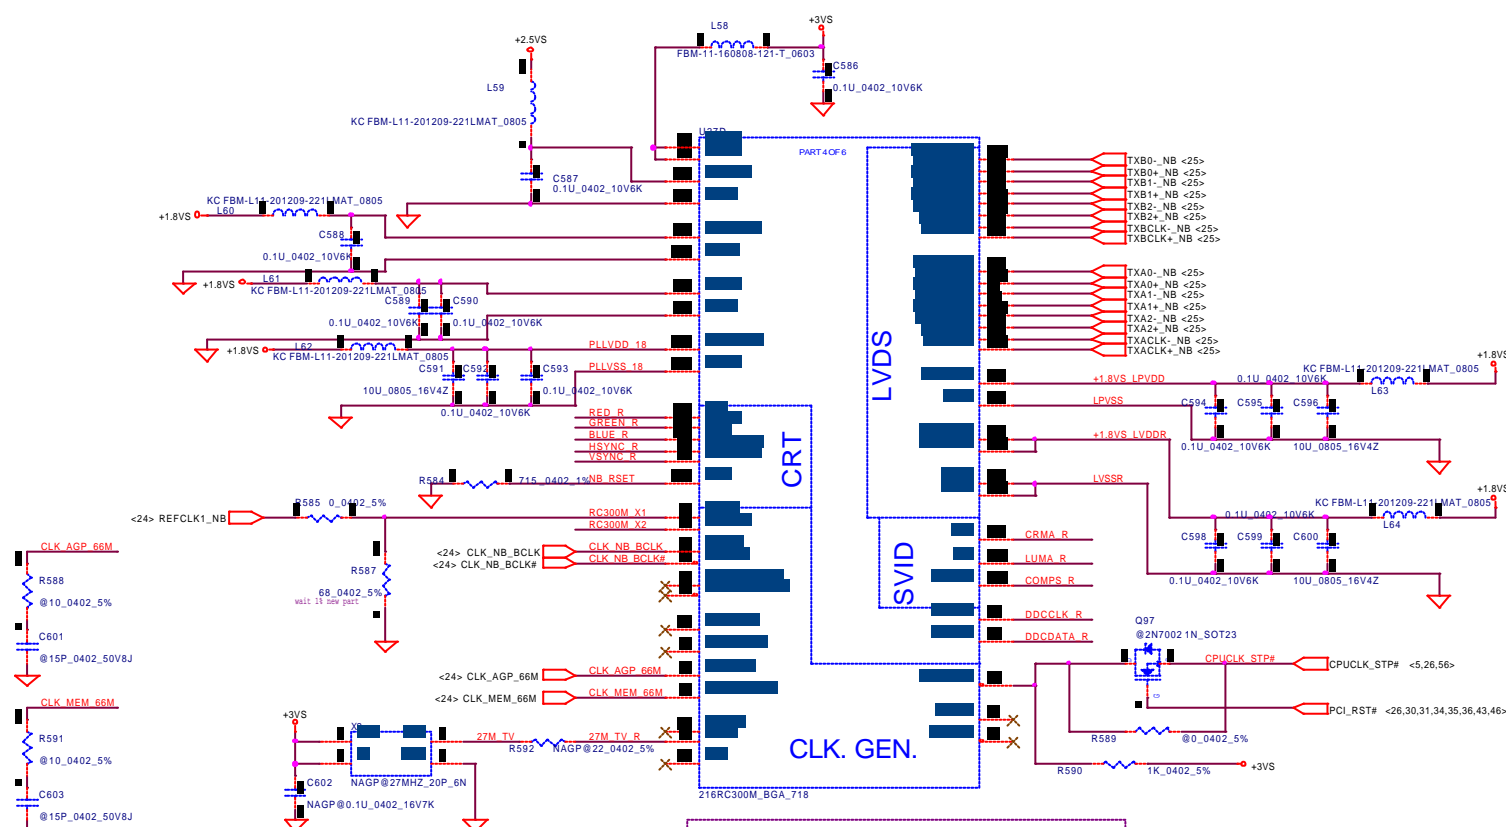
+3VS
L58
FBM-11-160808-121-T_0603
C586
0.1U_0402_10V6K
+2.5VS
L59
KC FBM-L11-201209-221LMAT_0805
U37D
PART 4 OF 6
C587
0.1U_0402_10V6K
KC FBM-L11-201209-221LMAT_0805
L60
+1.8VS
C588
0.1U_0402_10V6K
L61
+1.8VS
KC FBM-L11-201209-221LMAT_0805
C589
C590
0.1U_0402_10V6K
0.1U_0402_10V6K
L62
+1.8VS
KC FBM-L11-201209-221LMAT_0805
PLLVDD_18
PLLVSS_18
C591
C592
C593
10U_0805_16V4Z
0.1U_0402_10V6K
0.1U_0402_10V6K
RED_R
GREEN_R
BLUE_R
HSYNC_R
VSYNC_R
R584
715_0402_1%
NB_RSET
CRT
R585
0_0402_5%
<24> REFCLK1_NB
RC300M_X1
RC300M_X2
R587
68_0402_5%
wait 18 new part
<24> CLK_NB_BCLK
<24> CLK_NB_BCLK#
CLK_NB_BCLK
CLK_NB_BCLK#
CLK_AGP_66M
R588
@10_0402_5%
C601
@15P_0402_50V8J
<24> CLK_AGP_66M
<24> CLK_MEM_66M
CLK_AGP_66M
CLK_MEM_66M
CLK_MEM_66M
R591
@10_0402_5%
C603
@15P_0402_50V8J
+3VS
X6
NAGP@27MHZ_20P_6N
C602
NAGP@0.1U_0402_16V7K
27M_TV
R592
27M_TV_R
NAGP@22_0402_5%
216RC300M_BGA_718
CLK. GEN.
LVDS
SVID
TXB0-_NB <25>
TXB0+_NB <25>
TXB1-_NB <25>
TXB1+_NB <25>
TXB2-_NB <25>
TXB2+_NB <25>
TXBCLK-_NB <25>
TXBCLK+_NB <25>
TXA0-_NB <25>
TXA0+_NB <25>
TXA1-_NB <25>
TXA1+_NB <25>
TXA2-_NB <25>
TXA2+_NB <25>
TXACLK-_NB <25>
TXACLK+_NB <25>
+1.8VS
KC FBM-L11-201209-221LMAT_0805
L63
+1.8VS_LPVDD
0.1U_0402_10V6K
LPVSS
C594
C595
C596
+1.8VS_LVDDR
0.1U_0402_10V6K
10U_0805_16V4Z
+1.8VS
KC FBM-L11-201209-221LMAT_0805
L64
LVSSR
0.1U_0402_10V6K
C598
C599
C600
0.1U_0402_10V6K
10U_0805_16V4Z
CRMA_R
LUMA_R
COMPS_R
DDCCLK_R
DDCDATA_R
Q97
@2N7002 1N_SOT23
CPUCLK_STP#
CPUCLK_STP#
<5,26,56>
PCI_RST#
<26,30,31,34,35,36,43,46>
R589
@0_0402_5%
R590
1K_0402_5%
+3VS